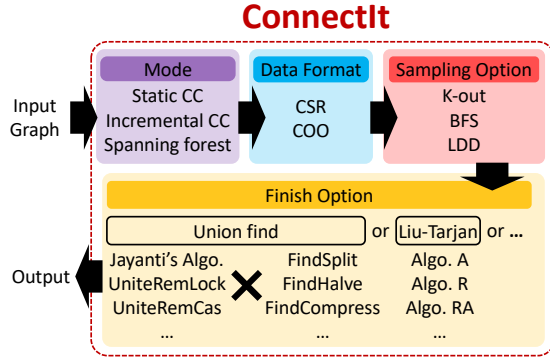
ConnectIt

Input Graph

Mode
Static CC
Incremental CC
Spanning forest

Data Format
CSR
COO

Sampling Option
K-out
BFS
LDD

Finish Option

Union find or Liu-Tarjan or ...

Jayanti's Algo.
UniteRemLock
UniteRemCas
...

FindSplit
FindHalve
FindCompress
...

Algo. A
Algo. R
Algo. RA
...

Output